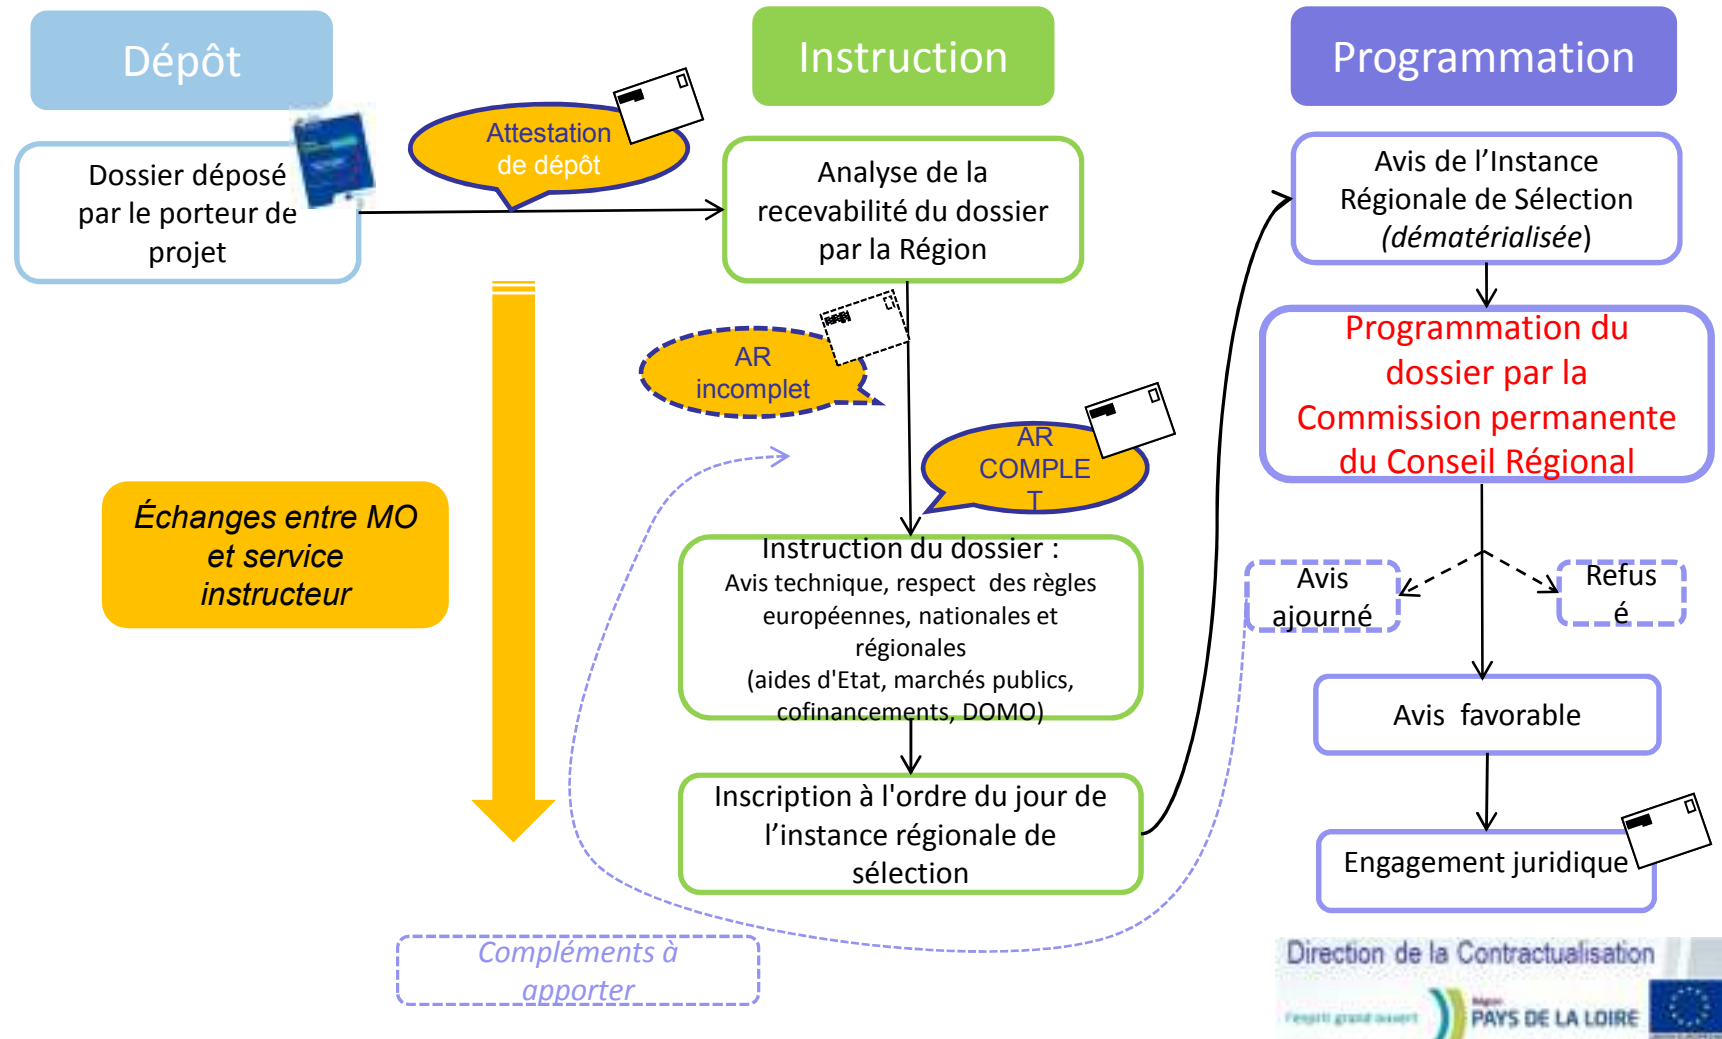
Dépôt

Instruction

Programmation

Dossier déposé par le porteur de projet

Attestation de dépôt

Analyse de la recevabilité du dossier par la Région

Avis de l'Instance Régionale de Sélection (*dématérialisée*)

Programmation du dossier par la Commission permanente du Conseil Régional

AR incomplet

AR COMPLET

Échanges entre MO et service instructeur

Instruction du dossier :
Avis technique, respect des règles européennes, nationales et régionales
(aides d'Etat, marchés publics, cofinancements, DOMO)

Avis ajourné

Refusé

Avis favorable

Inscription à l'ordre du jour de l'instance régionale de sélection

Engagement juridique

Compléments à apporter

Direction de la Contractualisation

l'esprit grand ouvert

Région PAYS DE LA LOIRE